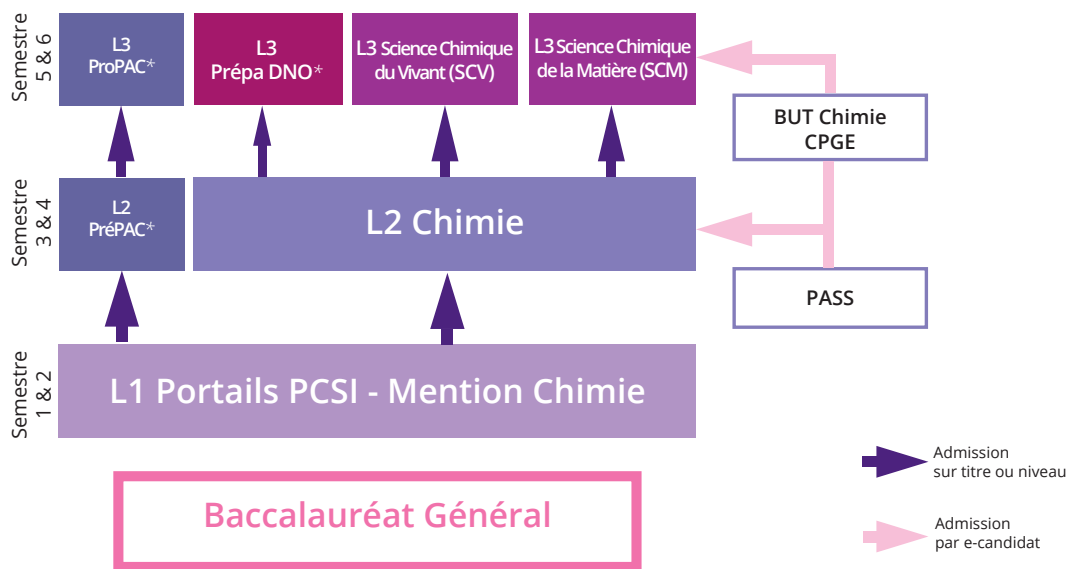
Semestre 5 & 6

L3 ProPAC*

L3 Prépa DNO*

L3 Science Chimique du Vivant (SCV)

L3 Science Chimique de la Matière (SCM)

BUT Chimie CPGE

Semestre 3 & 4

L2 PréPAC*

L2 Chimie

PASS

Semestre 1 & 2

L1 Portails PCSI - Mention Chimie

Baccalauréat Général

Admission sur titre ou niveau

Admission par e-candidat